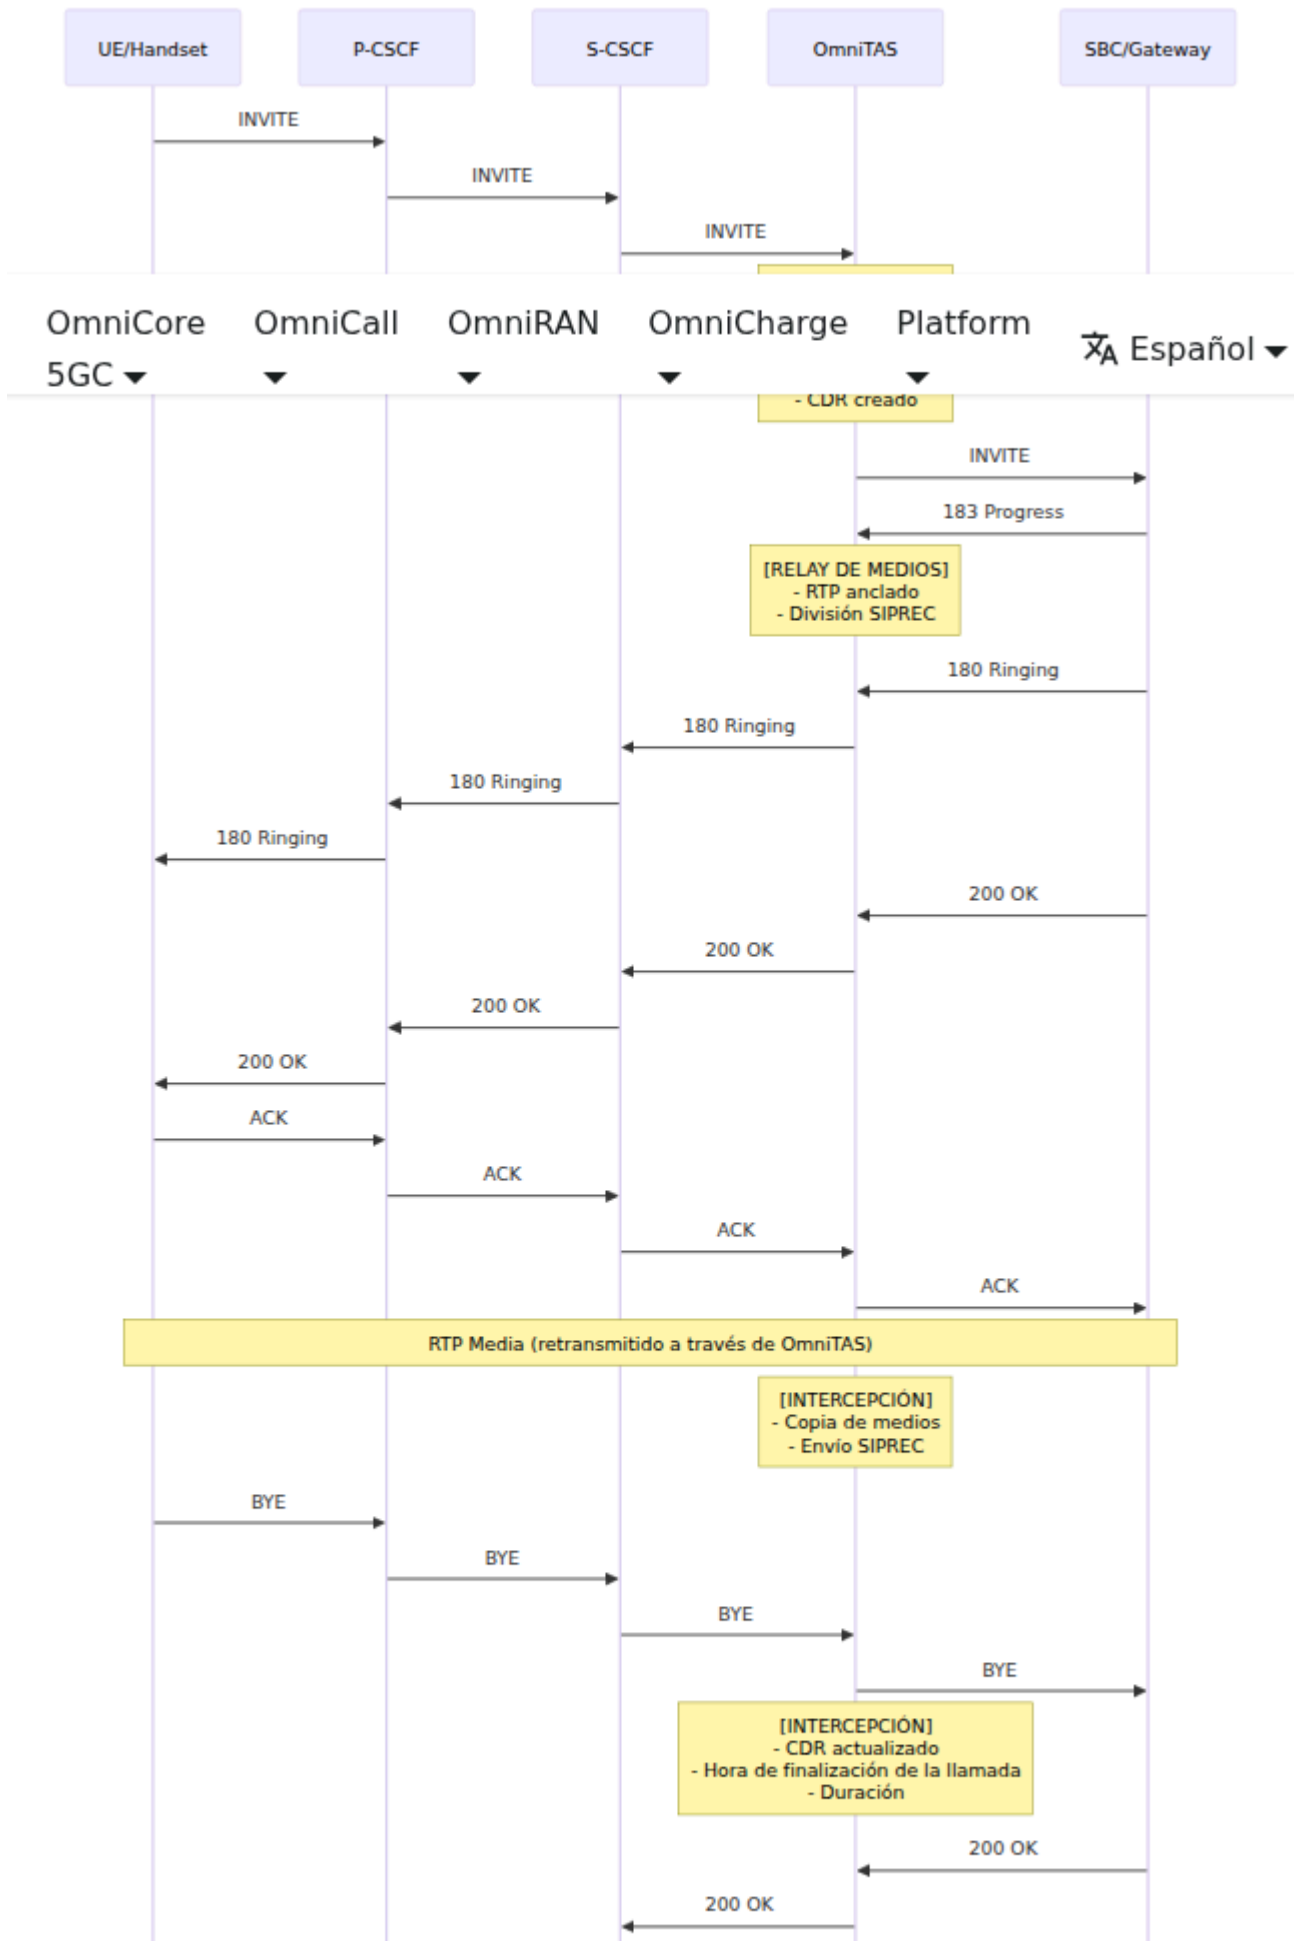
UE/Handset
P-CSCF
S-CSCF
OmniTAS
SBC/Gateway

INVITE
INVITE
INVITE

OmniCore 5GC
OmniCall
OmniRAN
OmniCharge
Platform
Español

- CDR creado

INVITE
183 Progress

[RELAY DE MEDIOS]
- RTP anclado
- División SIPREC

180 Ringing
180 Ringing
180 Ringing
180 Ringing
200 OK
200 OK
200 OK
200 OK
ACK
ACK
ACK
ACK

RTP Media (retransmitido a través de OmniTAS)

[INTERCEPCIÓN]
- Copia de medios
- Envío SIPREC

BYE
BYE
BYE
BYE

[INTERCEPCIÓN]
- CDR actualizado
- Hora de finalización de la llamada
- Duración

200 OK
200 OK